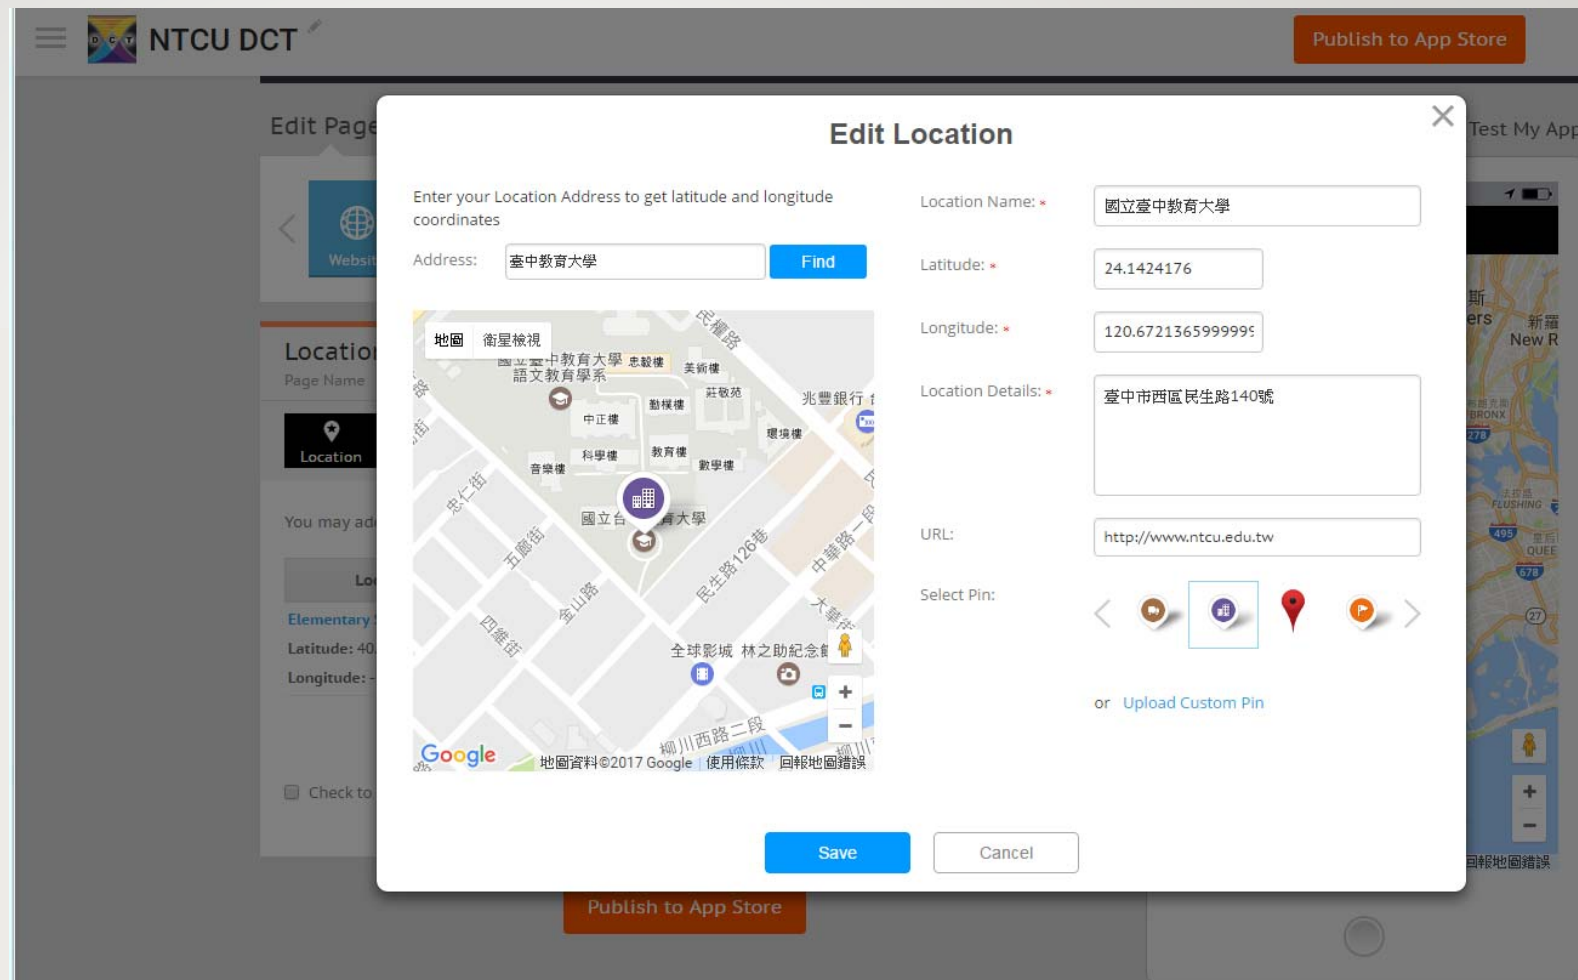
NTCU DCT

Publish to App Store

Edit Page

Test My App

Websi

Locatio

Page Name

Location

You may ad

Lo

Elementary

Latitude: 40

Longitude: -

Check to

Edit Location

Enter your Location Address to get latitude and longitude coordinates

Address: 臺中教育大學 Find

地圖 衛星檢視

國立臺中教育大學 語文教育學系 忠毅樓 美術樓 莊敬苑 勤樸樓 中正樓 兆豐銀行 環境樓 科學樓 教育樓 數學樓 音樂樓 國立台 育大學 忠仁街 五廊街 民生路126巷 中華路一段 金山路 四維街 大誠街 全球影城 林之助紀念館 柳川西路二段 民權路

Google 地圖資料©2017 Google 使用條款 回報地圖錯誤

Location Name: * 國立臺中教育大學

Latitude: * 24.1424176

Longitude: * 120.672136599999

Location Details: * 臺中市西區民生路140號

URL: http://www.ntcu.edu.tw

Select Pin:

or Upload Custom Pin

Save Cancel

Publish to App Store

斯 ers 新羅 New R BRONX 278 FLUSHING 495 QUEE 678 27 回報地圖錯誤